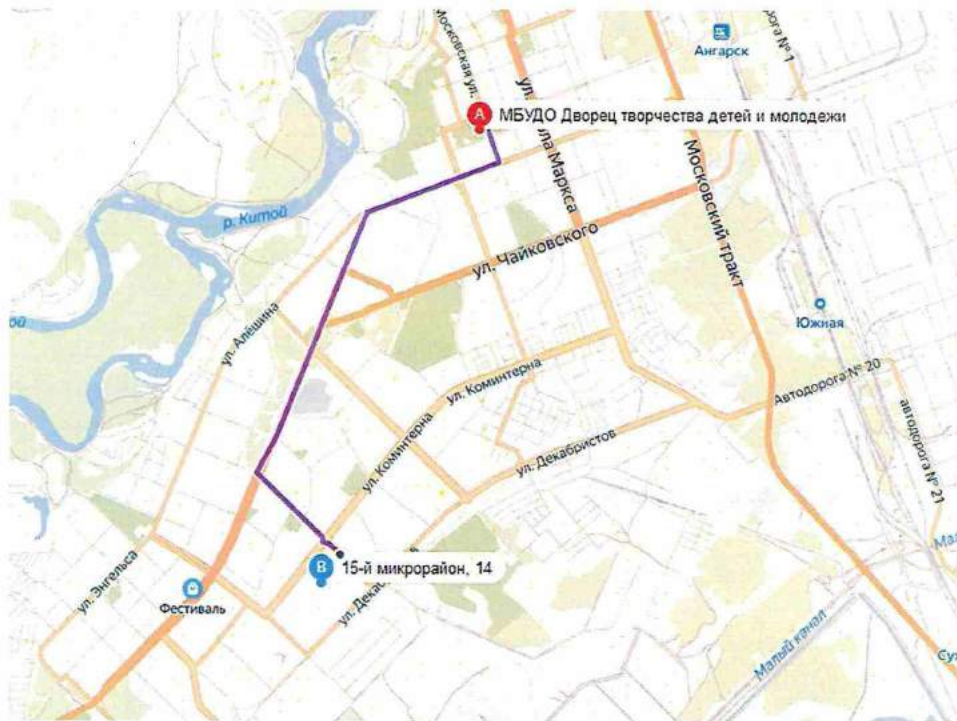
Московская ул.
Ангарск
дорога № 1
A МБУДО Дворец творчества детей и молодежи
ул. Карла Маркса
Московский тракт
р. Китой
ул. Чайковского
Южная
ул. Алешина
ул. Коминтерна
ул. Коминтерна
Автодорога № 20
ул. Декабристов
автодорога № 21
B 15-й микрорайон, 14
ул. Энгельса
Фестиваль
ул. Декабристов
Малый канал
Ма
Су
ой